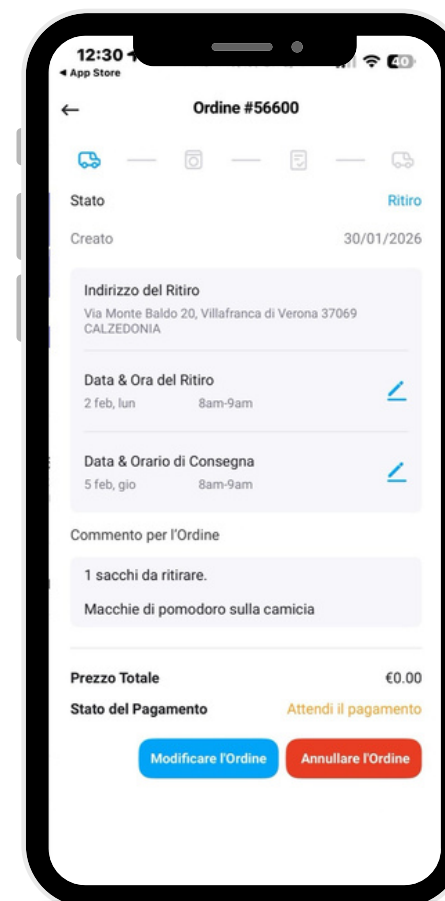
12:30
◂ App Store
40

←
Ordine #56600

Stato
Ritiro

Creato
30/01/2026

Indirizzo del Ritiro
Via Monte Baldo 20, Villafranca di Verona 37069 CALZEDONIA

Data & Ora del Ritiro
2 feb, lun 8am-9am

Data & Orario di Consegna
5 feb, gio 8am-9am

Commento per l'Ordine

1 sacchi da ritirare.

Macchie di pomodoro sulla camicia

Prezzo Totale
€0.00

Stato del Pagamento
Attendi il pagamento

Modificare l'Ordine
Annullare l'Ordine